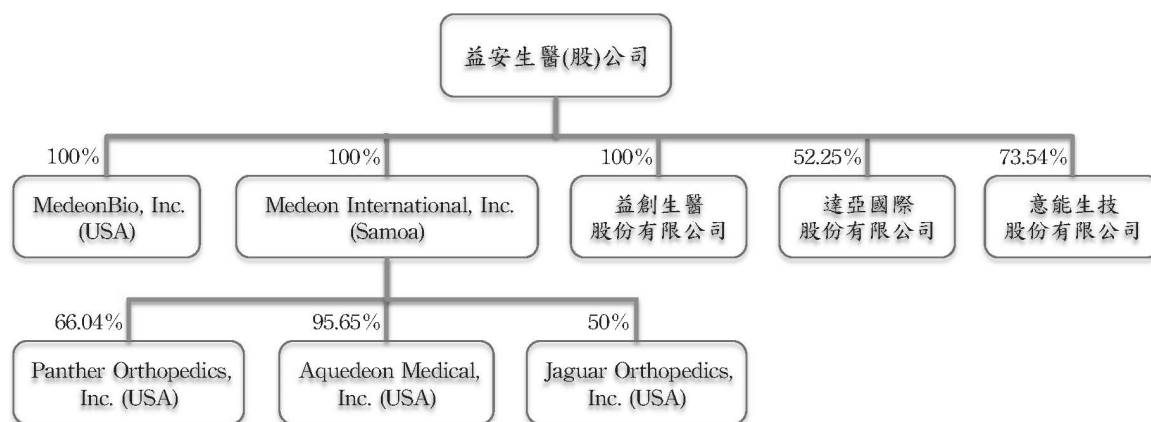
益安生醫(股)公司

100%
MedeonBio, Inc. (USA)

100%
Medeon International, Inc. (Samoa)

100%
益創生醫股份有限公司

52.25%
達亞國際股份有限公司

73.54%
意能生技股份有限公司

66.04%
Panther Orthopedics, Inc. (USA)

95.65%
Aquedeon Medical, Inc. (USA)

50%
Jaguar Orthopedics, Inc. (USA)